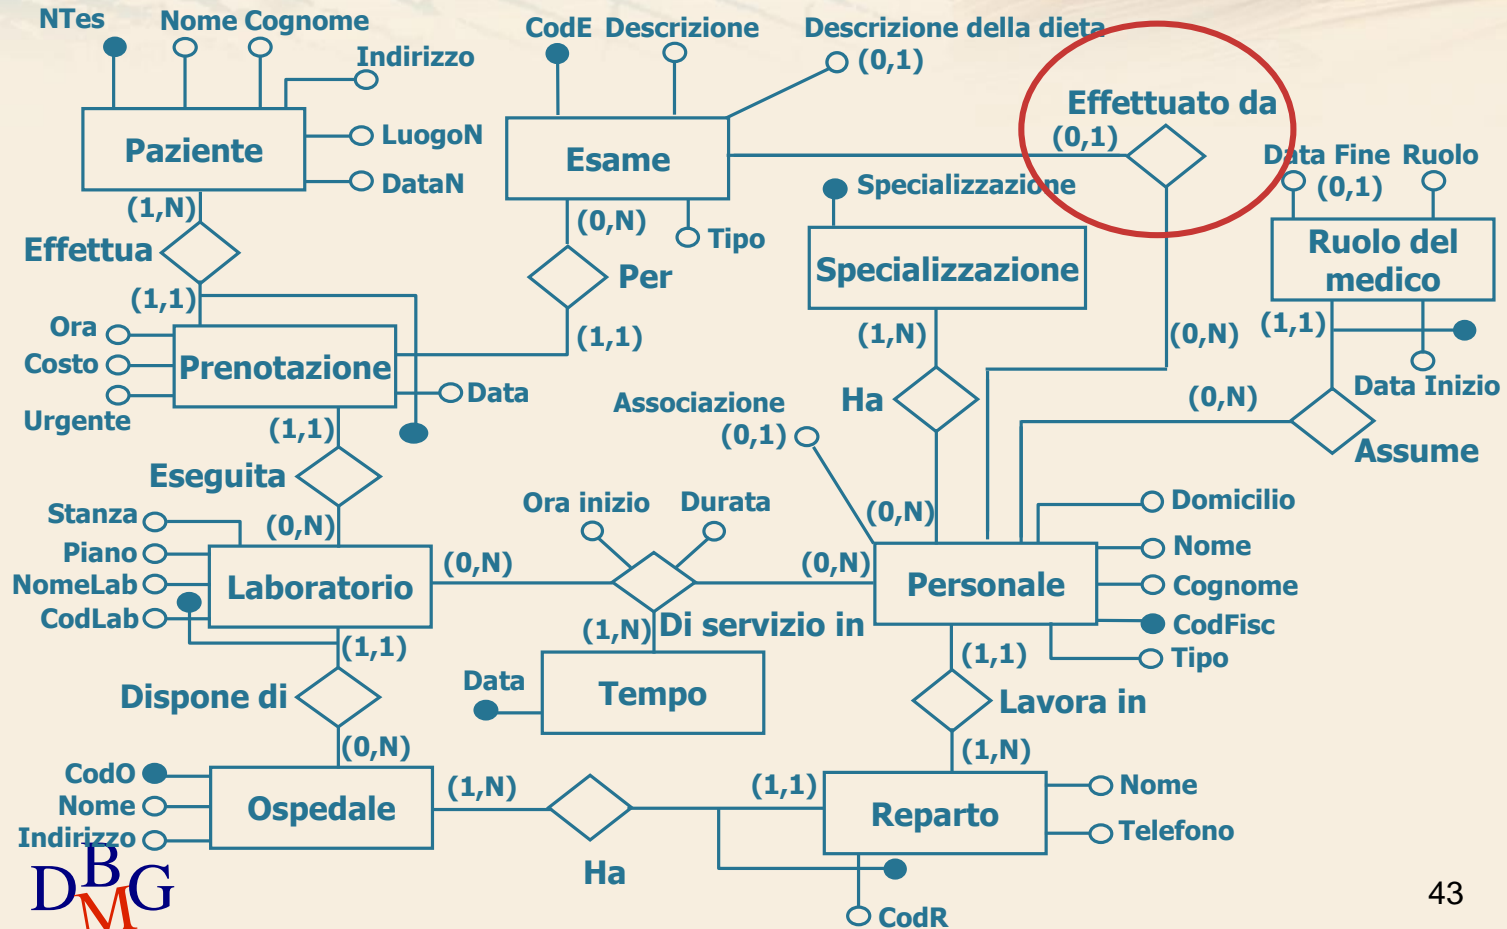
NTes
Nome Cognome
Indirizzo
CodE Descrizione
Descrizione della dieta
(0,1)
Effettuato da
(0,1)
Paziente
LuogoN
DataN
Esame
Data Fine Ruolo
(0,1)
Specializzazione
(1,N)
Effettua
(0,N)
Tipo
Per
Specializzazione
Ruolo del medico
(1,1)
Ora
Costo
Urgente
Prenotazione
(1,1)
Data
(1,N)
(0,N)
(1,1)
Associazione
(0,1)
Ha
Data Inizio
(0,N)
Assume
(1,1)
Eseguita
Stanza
Piano
NomeLab
CodLab
(0,N)
Ora inizio
Durata
(0,N)
Domicilio
Laboratorio
(0,N)
(0,N)
Personale
Nome
Cognome
CodFisc
Tipo
(1,N)
Di servizio in
(1,1)
(1,1)
Dispone di
Data
Tempo
Lavora in
(0,N)
(1,N)
CodO
Nome
Indirizzo
Ospedale
(1,N)
(1,1)
Reparto
Nome
Telefono
Ha
CodR
DBMG
43